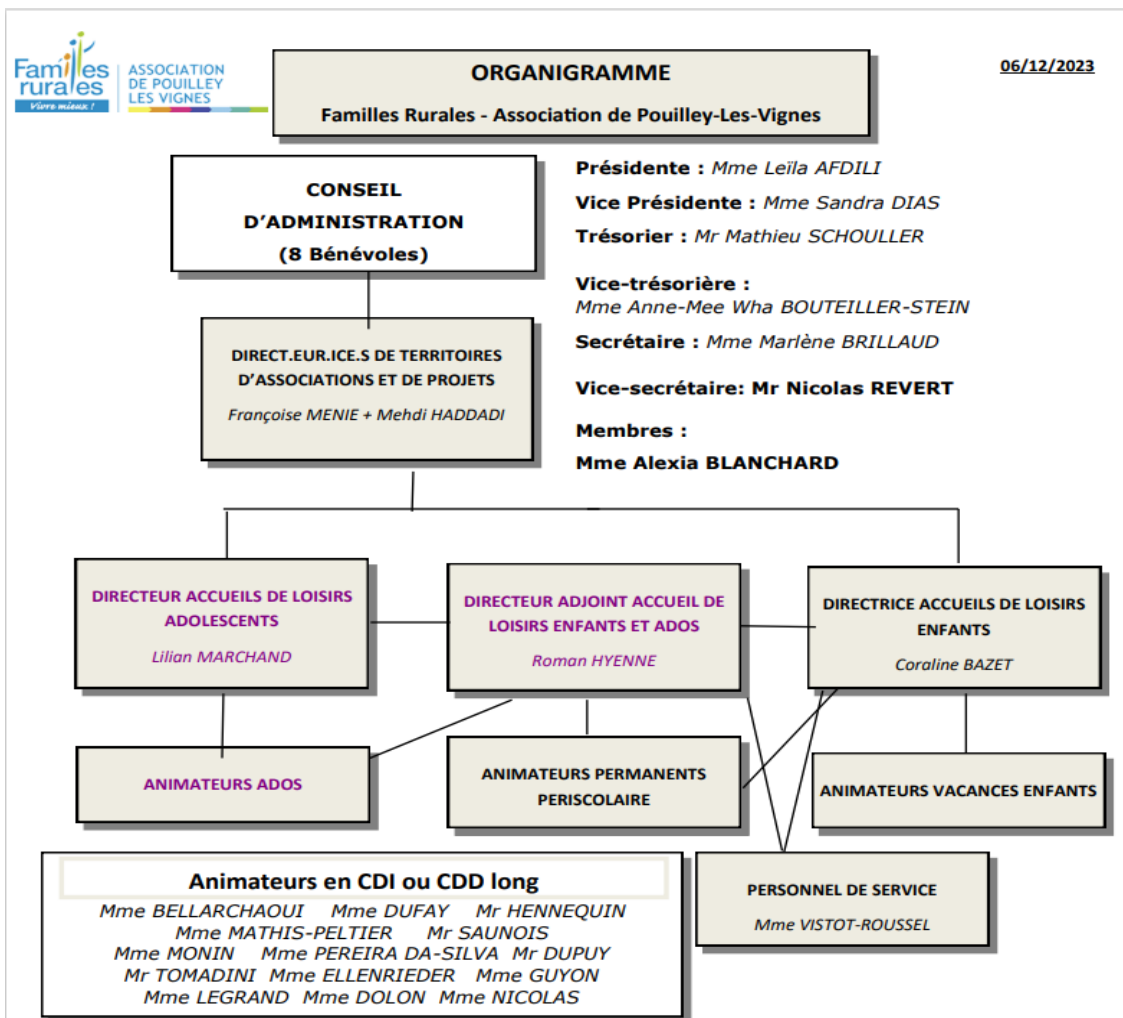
Familles rurales
Vivre mieux !
ASSOCIATION DE POUILLEY LES VIGNES

ORGANIGRAMME

Familles Rurales - Association de Pouilley-Les-Vignes

06/12/2023

CONSEIL D'ADMINISTRATION (8 Bénévoles)

Présidente : Mme Leïla AFDILI
Vice Présidente : Mme Sandra DIAS
Trésorier : Mr Mathieu SCHOULLER
Vice-trésorière : Mme Anne-Mee Wha BOUTEILLER-STEIN
Secrétaire : Mme Marlène BRILLAUD
Vice-secrétaire: Mr Nicolas REVERT
Membres :
Mme Alexia BLANCHARD

DIRECT.EUR.ICE.S DE TERRITOIRES D'ASSOCIATIONS ET DE PROJETS
Françoise MENIE + Mehdi HADDADI

DIRECTEUR ACCUEILS DE LOISIRS ADOLESCENTS
Lilian MARCHAND

DIRECTEUR ADJOINT ACCUEIL DE LOISIRS ENFANTS ET ADOS
Roman HYENNE

DIRECTRICE ACCUEILS DE LOISIRS ENFANTS
Coraline BAZET

ANIMATEURS ADOS

ANIMATEURS PERMANENTS PERISCOLAIRE

ANIMATEURS VACANCES ENFANTS

Animateurs en CDI ou CDD long
Mme BELLARCHAOUI Mme DUFAY Mr HENNEQUIN
Mme MATHIS-PELTIER Mr SAUNOIS
Mme MONIN Mme PEREIRA DA-SILVA Mr DUPUY
Mr TOMADINI Mme ELLENRIEDER Mme GUYON
Mme LEGRAND Mme DOLON Mme NICOLAS

PERSONNEL DE SERVICE
Mme VISTOT-ROUSSEL